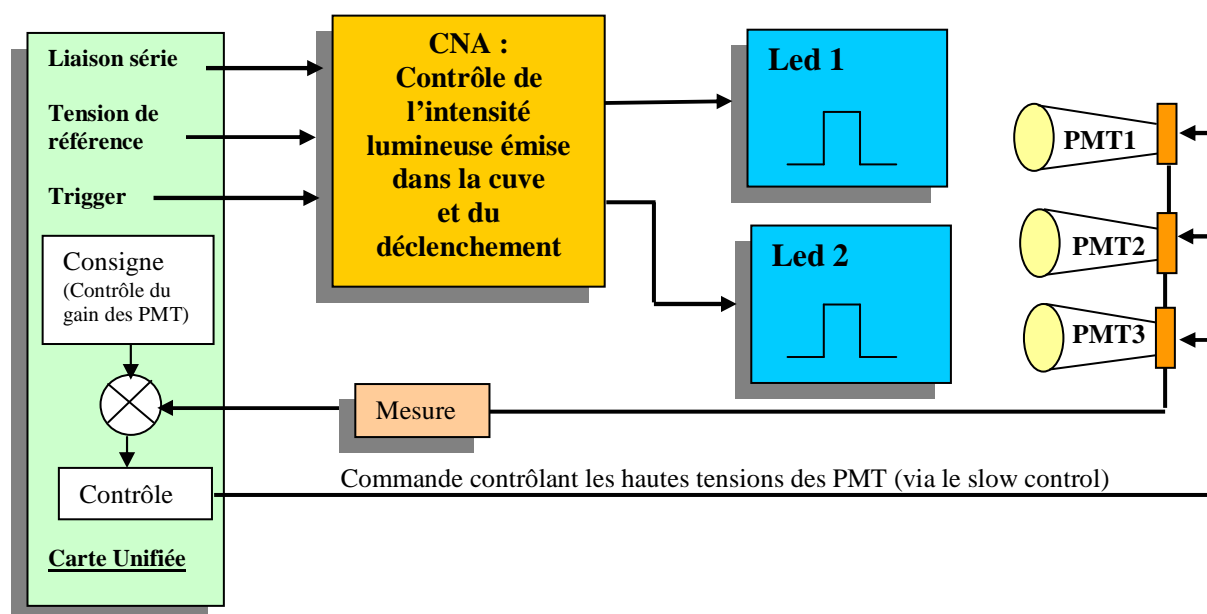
Liaison série

Tension de référence

Trigger

Consigne
(Contrôle du gain des PMT)

Contrôle

Carte Unifiée

CNA :
Contrôle de l'intensité lumineuse émise dans la cuve et du déclenchement

Led 1

Led 2

PMT1

PMT2

PMT3

Mesure

Commande contrôlant les hautes tensions des PMT (via le slow control)